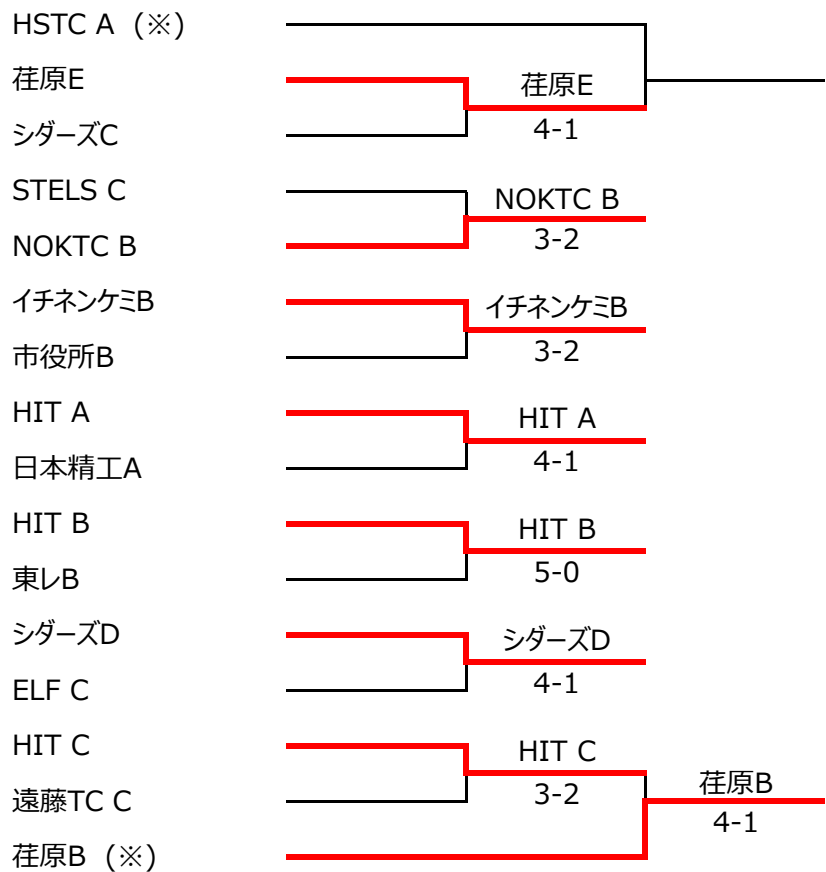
HSTC A（※）
荏原E
シダーズC
STELS C
NOKTC B
イチネンケミB
市役所B
HIT A
日本精工A
HIT B
東レB
シダーズD
ELF C
HIT C
遠藤TC C
荏原B（※）

荏原E
4-1
NOKTC B
3-2
イチネンケミB
3-2
HIT A
4-1
HIT B
5-0
シダーズD
4-1
HIT C
3-2

荏原B
4-1